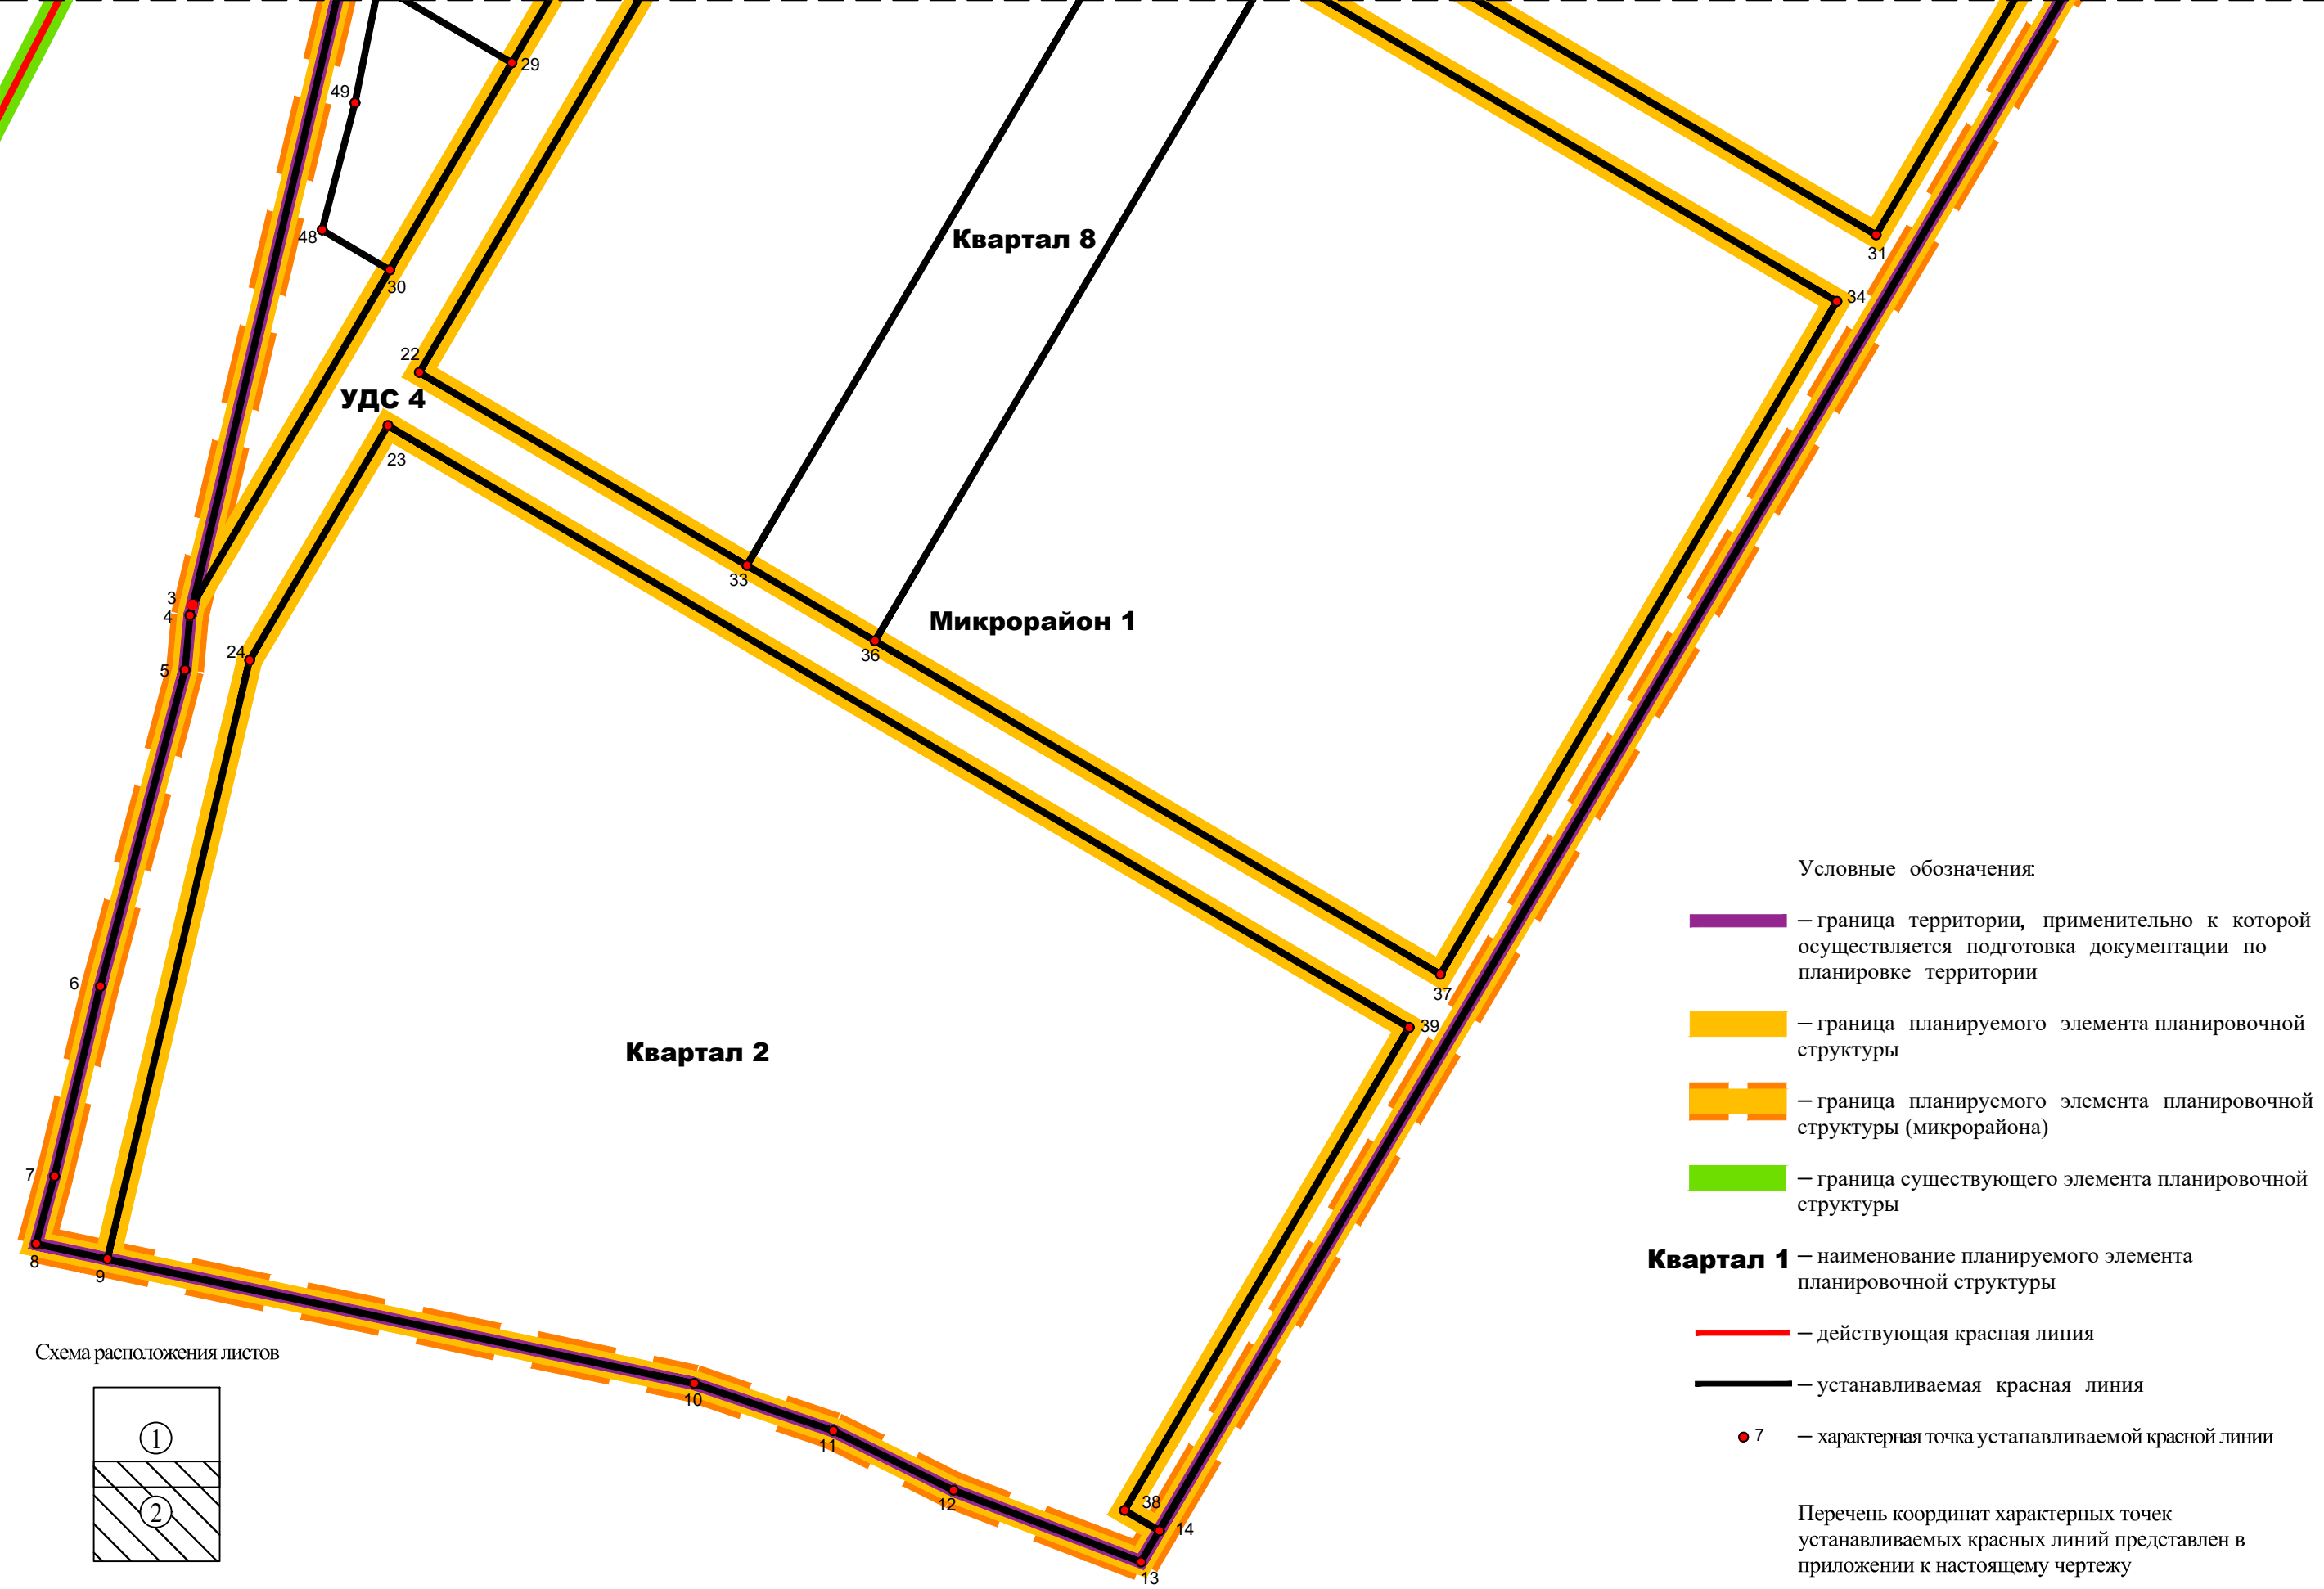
29
49
48
30
22
Квартал 8
31
34
УДС 4
23
33
36
Микрорайон 1
3
4
5
24
6
7
8
9
Квартал 2
37
39
10
11
12
38
14
13

Условные обозначения:

– граница территории, применительно к которой осуществляется подготовка документации по планировке территории

– граница планируемого элемента планировочной структуры

– граница планируемого элемента планировочной структуры (микрорайона)

– граница существующего элемента планировочной структуры

Квартал 1 – наименование планируемого элемента планировочной структуры

– действующая красная линия

– устанавливаемая красная линия

7 – характерная точка устанавливаемой красной линии

Перечень координат характерных точек устанавливаемых красных линий представлен в приложении к настоящему чертежу

Схема расположения листов
①
②